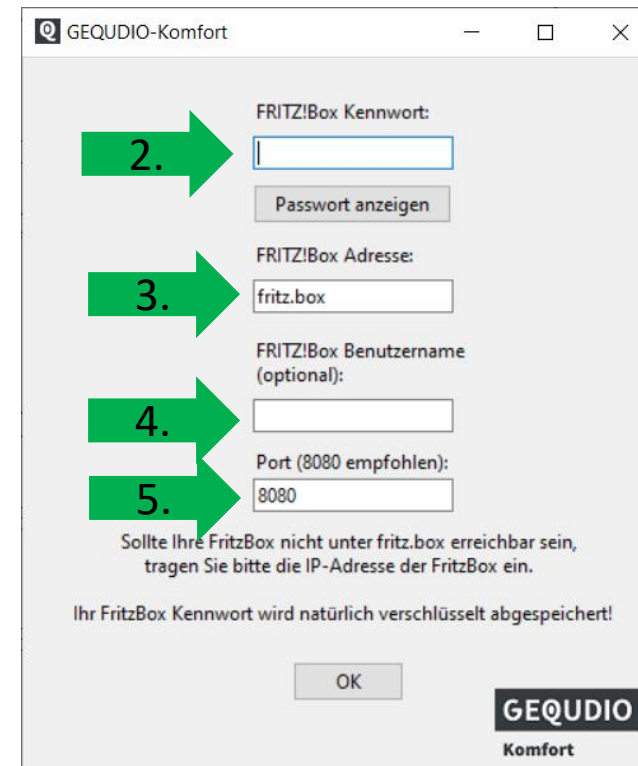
GEQUDIO-Komfort

FRITZ!Box Kennwort:

2.

Passwort anzeigen

FRITZ!Box Adresse:

3.

fritz.box

FRITZ!Box Benutzername (optional):

4.

Port (8080 empfohlen):

5.

8080

Sollte Ihre FritzBox nicht unter fritz.box erreichbar sein, tragen Sie bitte die IP-Adresse der FritzBox ein.

Ihr FritzBox Kennwort wird natürlich verschlüsselt abgespeichert!

OK

GEQUDIO

Komfort